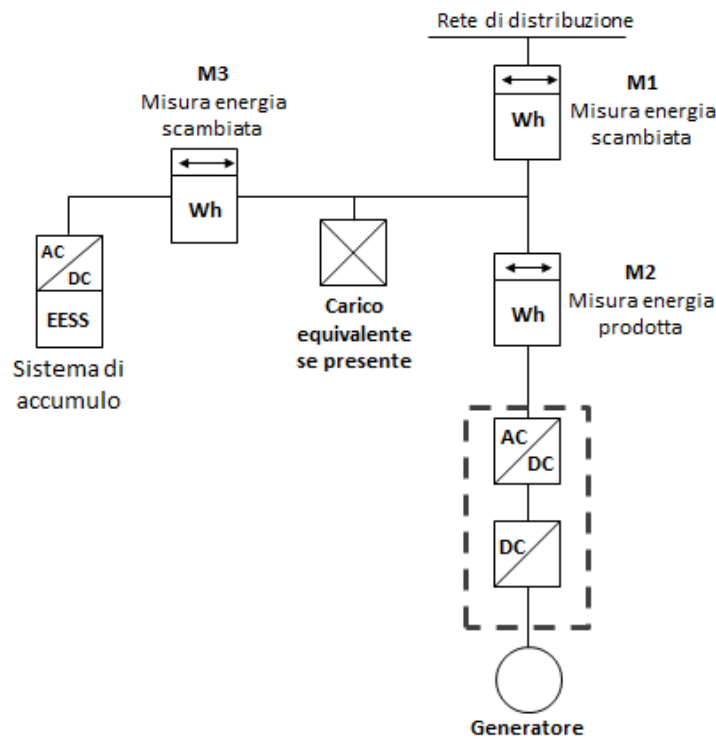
Rete di distribuzione

M3
Misura energia scambiata

Wh

M1
Misura energia scambiata

Wh

AC
DC

EESS

Sistema di accumulo

Wh

Carico equivalente se presente

M2
Misura energia prodotta

Wh

AC
DC

DC

Generatore